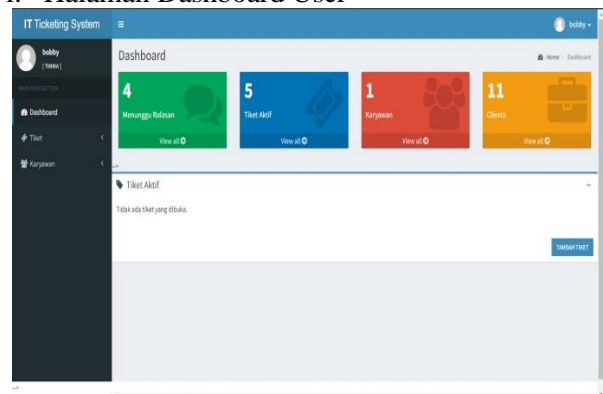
1. Halaman Dashboard User

IT Ticketing System ≡ bobby

bobby [TMMA]

MAIN NAVIGATION

Dashboard

Tiket

Karyawan

Dashboard

Home > Dashboard

4 Menunggu Balasan View all

5 Tiket Aktif View all

1 Karyawan View all

11 Clients View all

-->

Tiket Aktif

Tidak ada tiket yang dibuka.

TAMBAH TIKET

-->